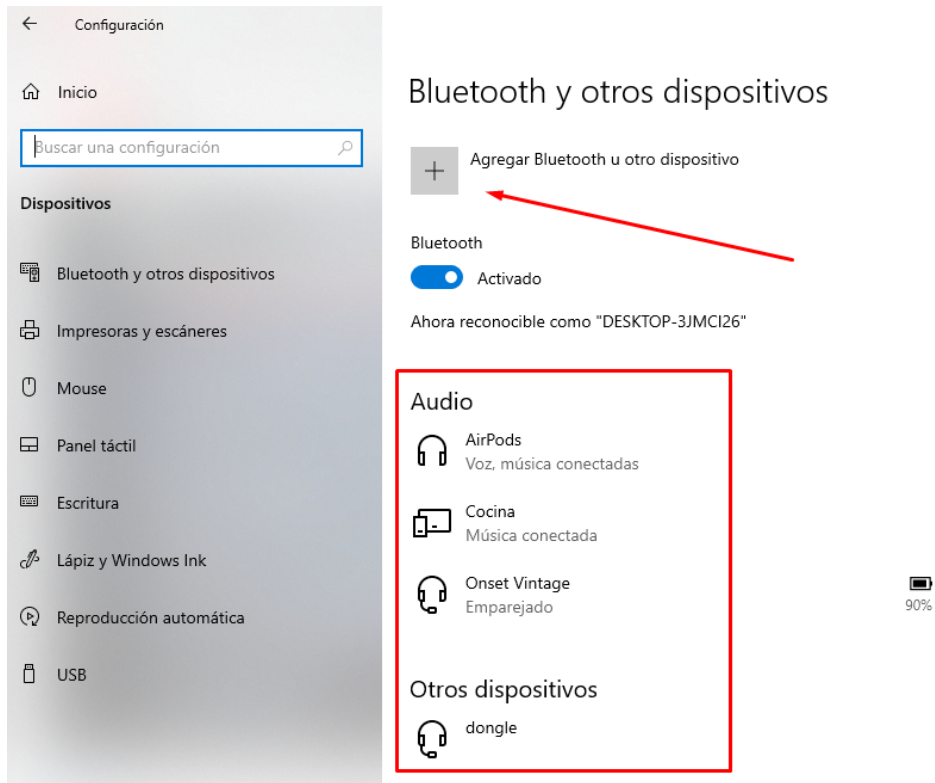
Configuración

Inicio

Buscar una configuración

Dispositivos

Bluetooth y otros dispositivos

Impresoras y escáneres

Mouse

Panel táctil

Escritura

Lápiz y Windows Ink

Reproducción automática

USB

Bluetooth y otros dispositivos

+ Agregar Bluetooth u otro dispositivo

Bluetooth

Activado

Ahora reconocible como "DESKTOP-3JMCI26"

Audio

AirPods
Voz, música conectadas

Cocina
Música conectada

Onset Vintage
Emparejado

90%

Otros dispositivos

dongle